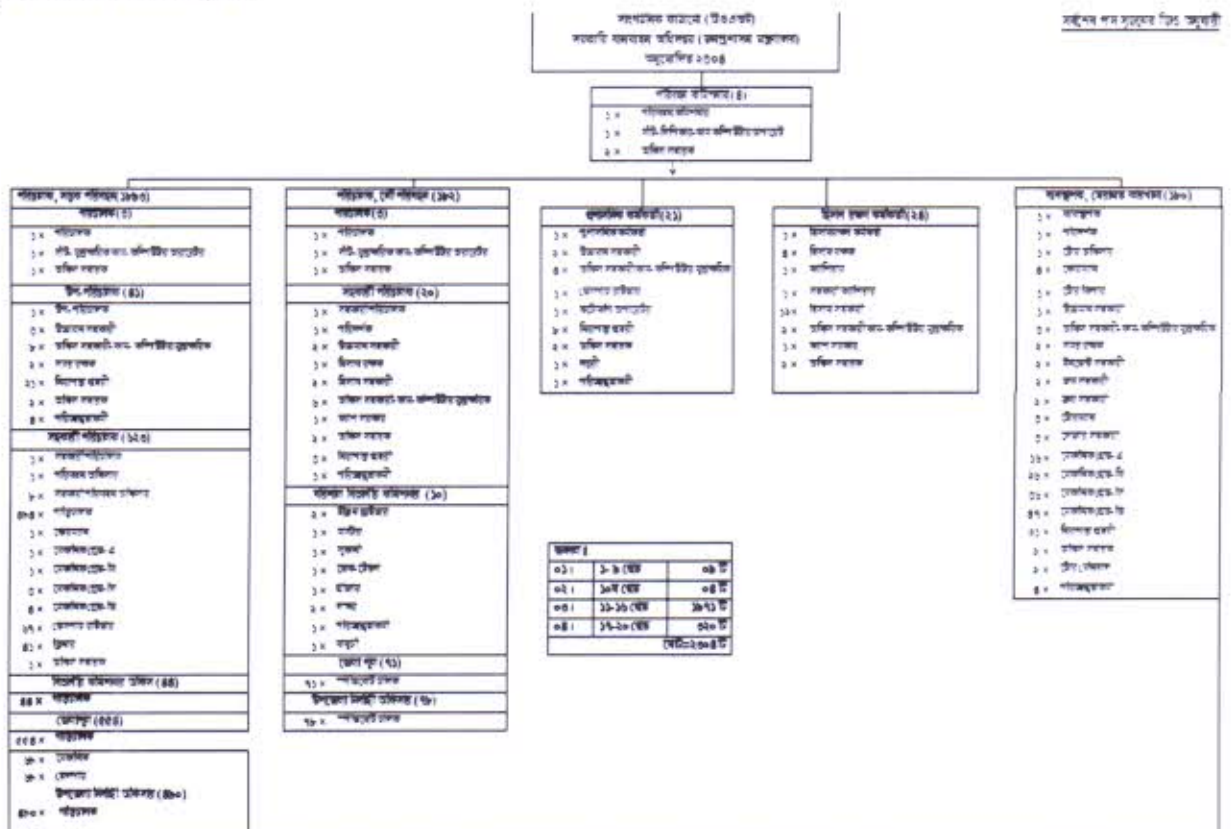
সাংগঠনিক কাঠামো (টিওএন্ডই)
সরকারি গণগ্রন্থাগার অধিদপ্তর (গ্রন্থাগারসহ সংযুক্ত)
অনুমোদিত ২৫০৪

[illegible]

পরিচালক (প্রশাসন) (৪)
১ × পরিচালক (প্রশাসন)
১ × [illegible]
২ × অফিস সহায়ক

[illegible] (১৯৬)
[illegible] (৩)
১ × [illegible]
১ × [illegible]
১ × অফিস সহায়ক
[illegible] (৪১)
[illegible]

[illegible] (১৬২)
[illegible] (৩)
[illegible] (২০)
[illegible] (১০)
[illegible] (৭১)
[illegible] (৭৮)

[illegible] (২১)
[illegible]

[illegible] (২৪)
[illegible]

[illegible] (১৮০)
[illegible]

| সারসংক্ষেপ: | | |
|---|---|---|
| ০১। | ১-৯ গ্রেড | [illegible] টি |
| ০২। | ১০ম গ্রেড | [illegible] টি |
| ০৩। | ১১-১৬ গ্রেড | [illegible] টি |
| ০৪। | ১৭-২০ গ্রেড | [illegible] টি |
| | | মোট=২৫০৪ টি |

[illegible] (৪৪)
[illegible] (৫৫৪)
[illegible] (৪৭০)